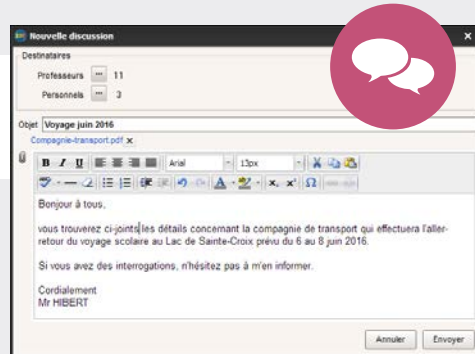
Nouvelle discussion

Destinataires

Professeurs ... 11

Personnels ... 3

Objet Voyage juin 2016

Compagnie-transport.pdf ×

B I U Arial 13px

Bonjour à tous,

vous trouverez ci-joints les détails concernant la compagnie de transport qui effectuera l'aller-retour du voyage scolaire au Lac de Sainte-Croix prévu du 6 au 8 juin 2016.

Si vous avez des interrogations, n'hésitez pas à m'en informer.

Cordialement
Mr HIBERT

Annuler Envoyer